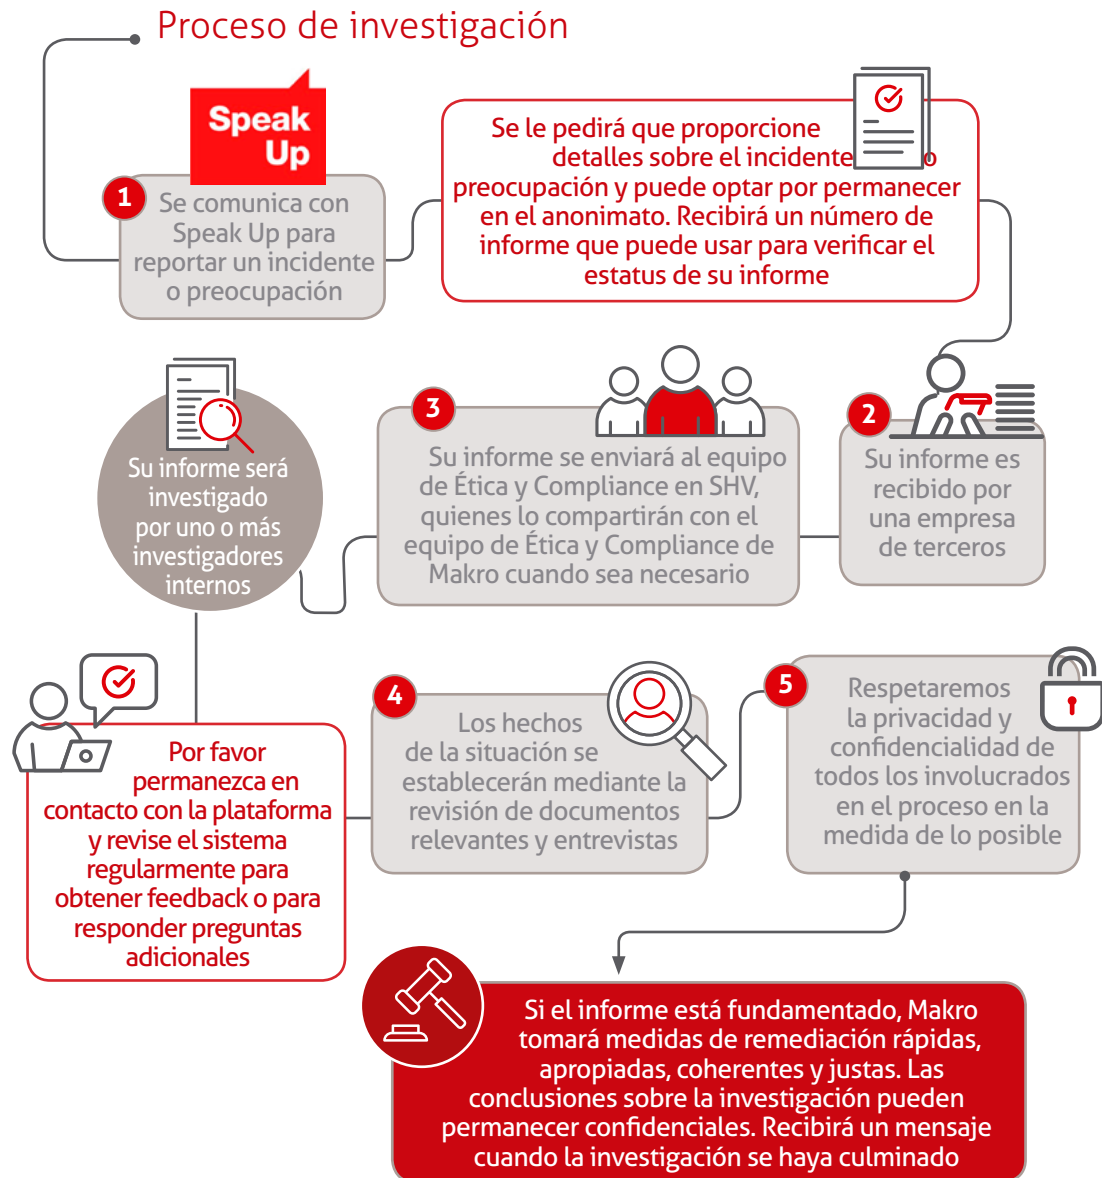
Proceso de investigación

Speak Up

1 Se comunica con Speak Up para reportar un incidente o preocupación

Se le pedirá que proporcione detalles sobre el incidente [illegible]o preocupación y puede optar por permanecer en el anonimato. Recibirá un número de informe que puede usar para verificar el estatus de su informe

2 Su informe es recibido por una empresa de terceros

3 Su informe se enviará al equipo de Ética y Compliance en SHV, quienes lo compartirán con el equipo de Ética y Compliance de Makro cuando sea necesario

Su informe será investigado por uno o más investigadores internos

Por favor permanezca en contacto con la plataforma y revise el sistema regularmente para obtener feedback o para responder preguntas adicionales

4 Los hechos de la situación se establecerán mediante la revisión de documentos relevantes y entrevistas

5 Respetaremos la privacidad y confidencialidad de todos los involucrados en el proceso en la medida de lo posible

Si el informe está fundamentado, Makro tomará medidas de remediación rápidas, apropiadas, coherentes y justas. Las conclusiones sobre la investigación pueden permanecer confidenciales. Recibirá un mensaje cuando la investigación se haya culminado